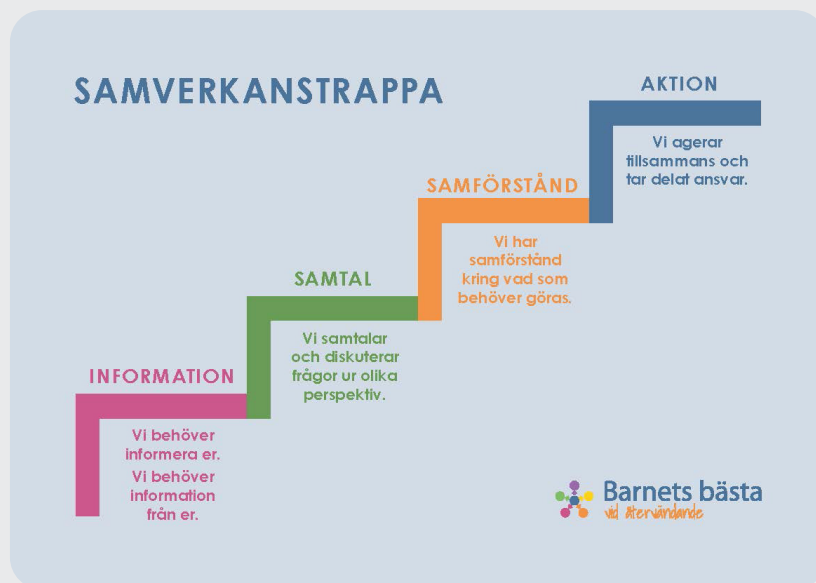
SAMVERKANSTRAPPA

AKTION

Vi agerar tillsammans och tar delat ansvar.

SAMFÖRSTÅND

Vi har samförstånd kring vad som behöver göras.

SAMTAL

Vi samtalar och diskuterar frågor ur olika perspektiv.

INFORMATION

Vi behöver informera er.
Vi behöver information från er.

Barnets bästa
vid återvändande